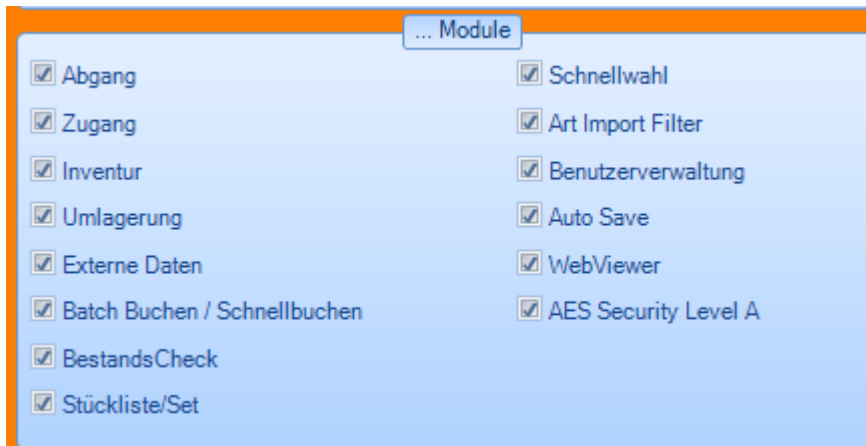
... Module

☑ Abgang
☑ Zugang
☑ Inventur
☑ Umlagerung
☑ Externe Daten
☑ Batch Buchen / Schnellbuchen
☑ BestandsCheck
☑ Stückliste/Set

☑ Schnellwahl
☑ Art Import Filter
☑ Benutzerverwaltung
☑ Auto Save
☑ WebViewer
☑ AES Security Level A